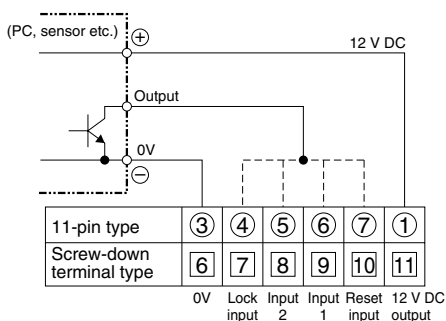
(PC, sensor etc.)
$\oplus$
12 V DC
Output
0V
$\ominus$

| 11-pin type | ③ | ④ | ⑤ | ⑥ | ⑦ | ① |
|---|---|---|---|---|---|---|
| Screw-down terminal type | 6 | 7 | 8 | 9 | 10 | 11 |
| | 0V | Lock input | Input 2 | Input 1 | Reset input | 12 V DC output |